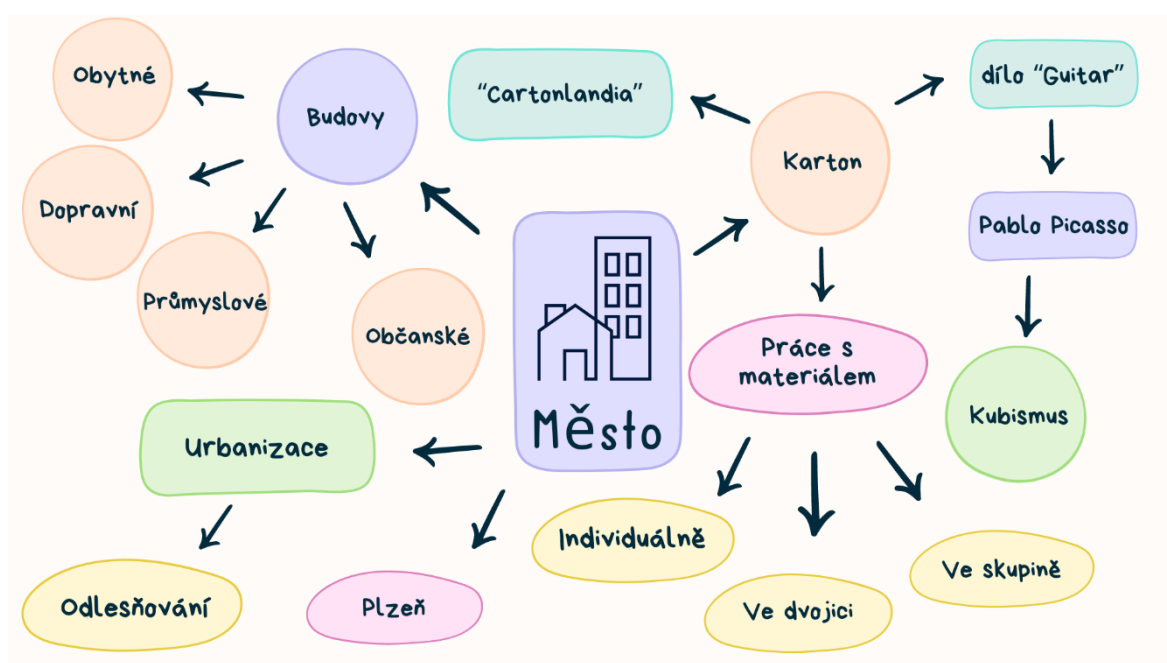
Město

Budovy

Obytné

Dopravní

Průmyslové

Občanské

Urbanizace

Odlesňování

Plzeň

"Cartonlandia"

Karton

dílo "Guitar"

Pablo Picasso

Kubismus

Práce s materiálem

Individuálně

Ve dvojici

Ve skupině